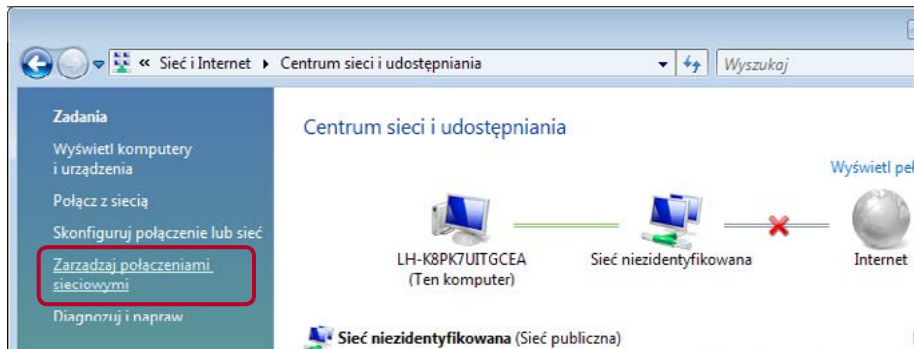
« Sieć i Internet ▸ Centrum sieci i udostępniania

Wyszukaj

Zadania

Wyświetl komputery i urządzenia

Połącz z siecią

Skonfiguruj połączenie lub sieć

Zarządzaj połączeniami sieciowymi

Diagnozuj i napraw

Centrum sieci i udostępniania

Wyświetl pe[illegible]

LH-K8PK7UITGCEA (Ten komputer)

Sieć niezidentyfikowana

Internet

Sieć niezidentyfikowana (Sieć publiczna)